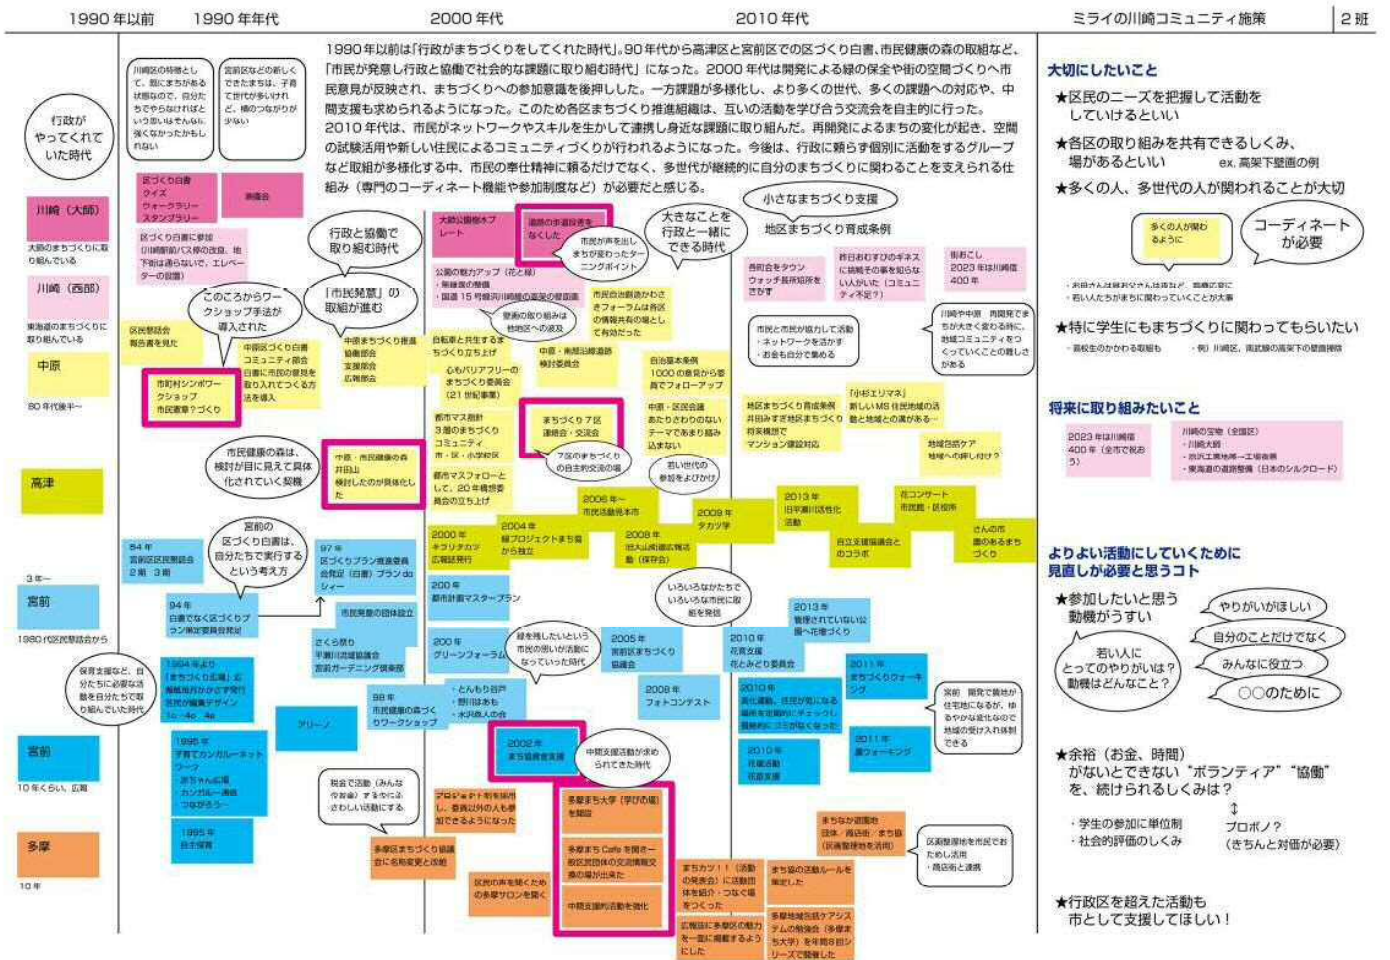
1990 年以前　1990 年年代　2000 年代　2010 年代　ミライの川崎コミュニティ施策　2 班

1990 年以前は「行政がまちづくりをしてくれた時代」。90 年代から高津区と宮前区での区づくり白書、市民健康の森の取組など、「市民が発意し行政と協働で社会的な課題に取り組む時代」になった。2000 年代は開発による緑の保全や街の空間づくりへ市民意見が反映され、まちづくりへの参加意識を後押しした。一方課題が多様化し、より多くの世代、多くの課題への対応や、中間支援も求められるようになった。このため各区まちづくり推進組織は、互いの活動を学び合う交流会を自主的に行った。2010 年代は、市民がネットワークやスキルを生かして連携し身近な課題に取り組んだ。再開発によるまちの変化が起き、空間の試験活用や新しい住民によるコミュニティづくりが行われるようになった。今後は、行政に頼らず個別に活動をするグループなど取組が多様化する中、市民の奉仕精神に頼るだけでなく、多世代が継続的に自分のまちづくりに関わることを支えられる仕組み（専門のコーディネート機能や参加制度など）が必要だと感じる。

行政がやってくれていた時代

川崎区の特徴として、既にまちがある状態なので、自分たちでやらなければという必要性はそんなにも強くなかったかもしれない

宮前区などの新しくできたまちは、子育て世代が多いけれど、横のつながりが少ない

川崎（大師）
大師のまちづくりに取り組んでいる
川崎（西部）
東海道のまちづくりに取り組んでいる
中原
80 年代後半～
高津
3 年～
宮前
1980 代区民懇話会から
宮前
10 年くらい、広報
多摩
10 年

区づくり白書　クイズ　ウォークラリー　スタンプラリー
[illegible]
区づくり白書に参加（川崎駅前バス停の改良、地下街は通らないで、エレベーターの設置）
区民懇話会報告書を見た
このころからワークショップ手法が導入された
行政と協働で取り組む時代
「市民発意」の取組が進む
市町村シンポワークショップ　市民意見づくり
中原区づくり白書　コミュニティ部会　自治に市民の意見を取り入れてつくる方法を導入
中原まちづくり推進協働部会　支援部会　広報部会
市民健康の森は、検討が目に見えて具体化されていく契機
中原・市民健康の森　井田山　検討したのが具体化した
宮前の区づくり白書は、自分たちで実行するという考え方
94 年　宮前区区民懇話会　2 期　3 期
97 年　区づくりプラン推進委員会設立（白書）プランのシー
94 年　白書でなく区づくりプラン策定委員会発足
市民発意の団体設立
さくら祭り　平瀬川流域協議会　宮前ガーデニング倶楽部
保育支援など、自分たちに必要な活動を自分たちで取り組んでいた時代
1994 年より「まちづくり広場」お揃い活用からかぎ宮前　区民が風景デザイン
グリーン
1996 年　子育てカンガルーネットワーク　赤ちゃん広場　カンガルー通信　つながろう
1995 年　自主保育
98 年　市民健康の森づくりワークショップ
協会で活動（みんな仲間の）するやにるさわしい活動にする
多摩区まちづくり協議会に名称変更と改組
大師公園周辺ホップレート
臨海の市場経営を求めなくした
市民が声を出しまちが変わったターニングポイント
公園の魅力アップ（花と緑）・無線路の整備・国道 15 号線川崎線の横断の整備
歴史の取り組みは他地区へ波及
市民自由闊達なまちフォーラムは各区の情報共有の場として有効だった
自転車と共生するまちづくり立ち上げ
心もバリアフリーのまちづくり委員会（21 世紀事業）
中原・南部沿線連絡検討委員会
都市マス策定　3 層のまちづくり　コミュニティ　市・区・小学校区
まちづくり 7 区連絡会・交流会
7 区のまちづくりの自主的交流の場
都市マスフォーラムとして、20 年経過委員会の立ち上げ
2000 年　タカツカフェ（広報誌発行）
200 年　都市計画マスタープラン
200 年　グリーンフォーラム
緑を残したいという市民の思いが活動になっていった時代
・とんもり谷戸　・野川あゆ　・水沢森人の会
2002 年　まち協推進支援
中間支援活動が求められてきた時代
プロジェクト形を活用し、委員以外の人も参加できるようになった
多摩まち大学（学びの場）を開設
多摩まち Cafe を開き一般区民団体の交流情報交換の場が出来た
中間支援的活動を強化
区民の声を聴くため多摩サロンを開く
大きなことを行政と一緒にできる時代
小さなまちづくり支援
地区まちづくり育成条例
自治基本条例　1000 の意見から委員でフォローアップ
中原・区民会議　あたりさわりのないテーマであまり盛り込まれない
若い世代の参加をよびかけ
2006 年～　市民協働見本市
2004 年　縁プロジェクトまち協から独立
2008 年　旧大山街道広報活動（保存会）
2009 年　タカツ学
いろいろなかたちでいろいろな市民に取組を発信
2005 年　宮前区まちづくり協議会
2008 年　フォトコンテスト
各町会をタウンウォッチ展示招待をさかす
昔日おむすびの手を広く伝統の事を知らない人がいた（コミュニティ不足？）
街おこし　2023 年は川崎宿 400 年
市民と市民が協力して活動・ネットワークを活かす・お金も自分で集める
川崎や中原　再開発でまちが大きく変わる時に、地域コミュニティをつくっていくことの難しさがある
地区まちづくり育成条例　井田みずき地区まちづくり将来像型　マンション建設対応
「小杉エリマネ」新しい MS 住民地域の活動と地域との連携あ
地域包括ケア　地域への押し付け？
2013 年　旧宇津川活性化活動
花コンサート　市民館・区役所
自立支援協議会とのコラボ
さんの市　庭のあるまちづくり
2013 年　管理されていない公園へ花壇づくり
2010 年　花育支援　花とみどり委員会
2010 年　民な場所、住民が知る鉄道会社地域の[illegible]
2011 年　まちづくりウォーキング
2010 年　花壇活動　花壇支援
2011 年　森ウォーキング
宮前　開発で農地が住宅地になるが、ゆるやかな変化なので地域の受け入れ体制できる
まちカフェ！！（活動の発表会）に活動団体を紹介・つなぐ場をつくった
多摩区の活動ルールを制定した
まちなか農園　道と一緒で整備の活用
区民協働地を市民でおためし活用・商店街と連携
広報誌に多摩区の魅力を一堂に掲載するようにした
多摩地域包括ケアシステムの勉強会（多摩まち大学）を年間 8 回シリーズで開催した

大切にしたいこと
★区民のニーズを把握して活動をしていけるといい
★各区の取り組みを共有できるしくみ、場があるといい　ex. 高架下壁画の例
★多くの人、多世代の人が関わることが大切
多くの人が関わるように
コーディネートが必要
・お回さんは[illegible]、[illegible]
・若い人たちがまちに関わっていくことが大事
★特に学生にもまちづくりに関わってもらいたい
・高校生かかわる取組も　・例）川崎区、高架下の壁画例

将来に取り組みたいこと
2023 年は川崎宿 400 年（全市で祝おう）
川崎の宝物（全国区）・川崎大師・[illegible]・東海道の道路整備（日本のシルクロード）

よりよい活動にしていくために見直しが必要と思うコト
★参加したいと思う動機がうすい
若い人にとってのやりがいは？動機はどんなこと？
やりがいがほしい
自分のことだけでなく
みんなに役立つ
○○のために
★余裕（お金、時間）がないとできない "ボランティア" "協働" を、続けられるしくみは？
・学生の参加に単位制　・社会的評価のしくみ
↕
プロボノ？（きちんと対価が必要）
★行政区を超えた活動も市として支援してほしい！